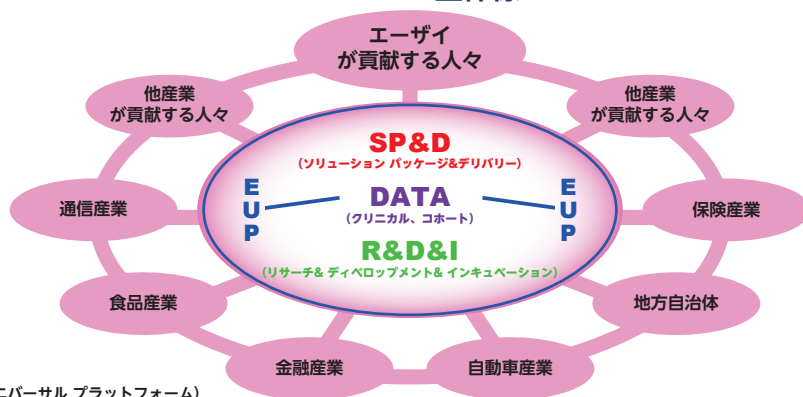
エーザイ
が貢献する人々

他産業
が貢献する人々

他産業
が貢献する人々

SP&D
（ソリューション パッケージ&デリバリー）

E
U
P

DATA
（クリニカル、コホート）

E
U
P

R&D&I
（リサーチ& ディベロップメント& インキュベーション）

通信産業

保険産業

食品産業

地方自治体

金融産業

自動車産業

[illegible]ニバーサル プラットフォーム）